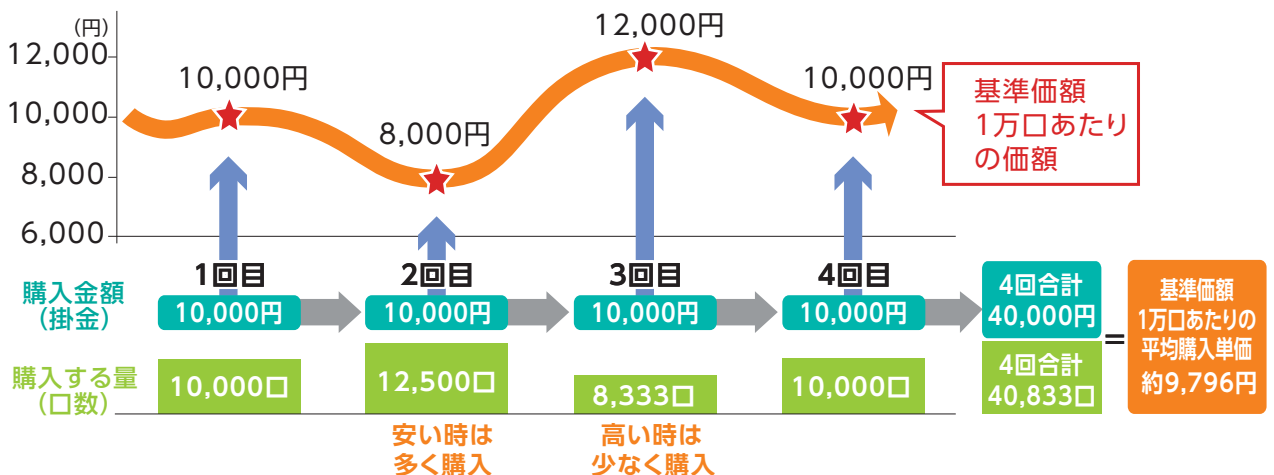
(円)
12,000
10,000
8,000
6,000

10,000円
8,000円
12,000円
10,000円

基準価額
1万口あたり
の価額

1回目
2回目
3回目
4回目

購入金額
(掛金)
10,000円
10,000円
10,000円
10,000円
4回合計
40,000円

購入する量
(口数)
10,000口
12,500口
8,333口
10,000口
4回合計
40,833口

=

基準価額
1万口あたりの
平均購入単価
約9,796円

安い時は
多く購入

高い時は
少なく購入